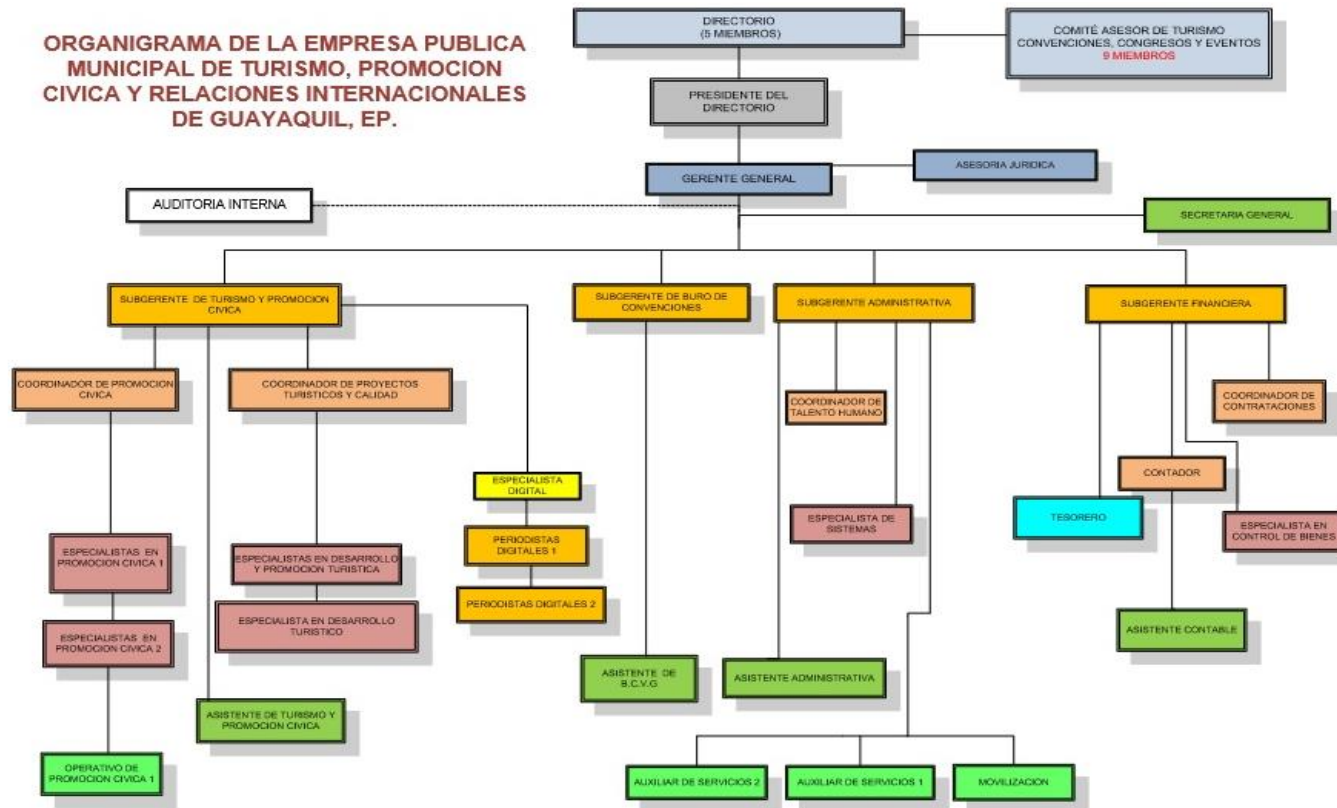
ORGANIGRAMA DE LA EMPRESA PUBLICA MUNICIPAL DE TURISMO, PROMOCION CIVICA Y RELACIONES INTERNACIONALES DE GUAYAQUIL, EP.

DIRECTORIO
(5 MIEMBROS)

COMITÉ ASESOR DE TURISMO CONVENCIONES, CONGRESOS Y EVENTOS
9 MIEMBROS

PRESIDENTE DEL DIRECTORIO

GERENTE GENERAL

ASESORIA JURIDICA

AUDITORIA INTERNA

SECRETARIA GENERAL

SUBGERENTE DE TURISMO Y PROMOCION CIVICA

SUBGERENTE DE BURO DE CONVENCIONES

SUBGERENTE ADMINISTRATIVA

SUBGERENTE FINANCIERA

COORDINADOR DE PROMOCION CIVICA

COORDINADOR DE PROYECTOS TURISTICOS Y CALIDAD

COORDINADOR DE TALENTO HUMANO

COORDINADOR DE CONTRATACIONES

ESPECIALISTA DIGITAL

PERIODISTAS DIGITALES 1

PERIODISTAS DIGITALES 2

CONTADOR

TESORERO

ESPECIALISTA DE SISTEMAS

ESPECIALISTA EN CONTROL DE BIENES

ESPECIALISTAS EN PROMOCION CIVICA 1

ESPECIALISTAS EN DESARROLLO Y PROMOCION TURISTICA

ESPECIALISTA EN DESARROLLO TURISTICO

ESPECIALISTAS EN PROMOCION CIVICA 2

ASISTENTE CONTABLE

ASISTENTE DE B.C.V.G

ASISTENTE ADMINISTRATIVA

ASISTENTE DE TURISMO Y PROMOCION CIVICA

OPERATIVO DE PROMOCION CIVICA 1

AUXILIAR DE SERVICIOS 2

AUXILIAR DE SERVICIOS 1

MOVILIZACION